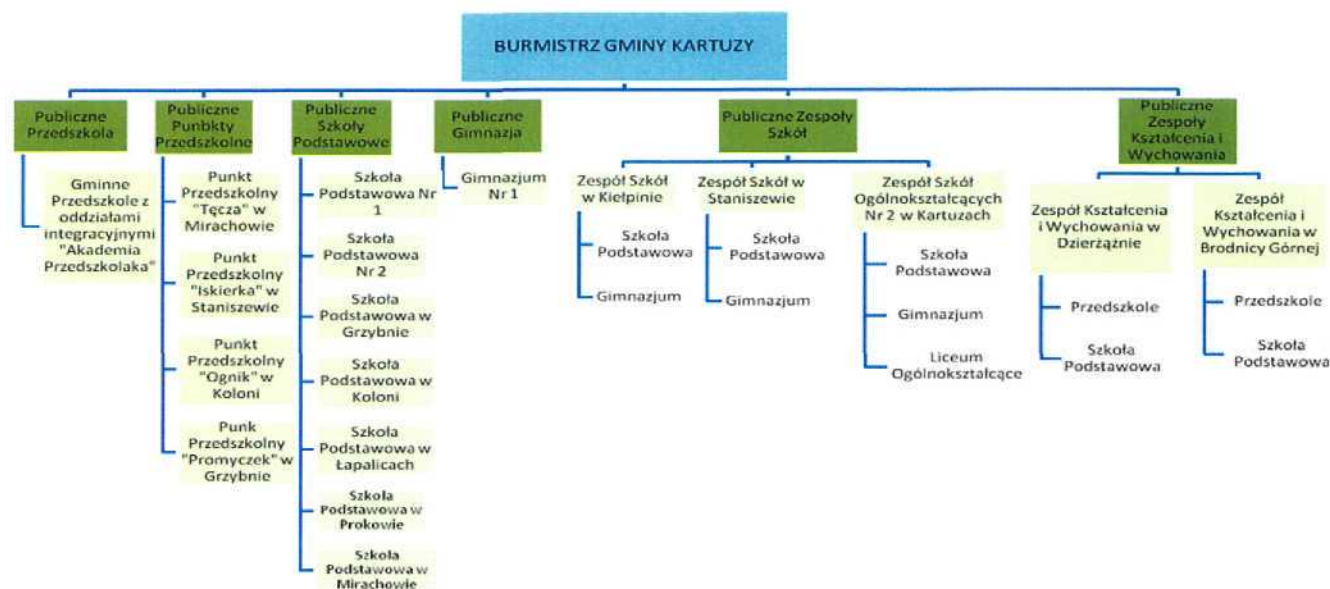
BURMISTRZ GMINY KARTUZY

Publiczne Przedszkola

Gminne Przedszkole z oddziałami integracyjnymi "Akademia Przedszkolaka"

Publiczne Punbkty Przedszkolne

Punkt Przedszkolny "Tęcza" w Mirachowie

Punkt Przedszkolny "Iskierka" w Staniszewie

Punkt Przedszkolny "Ognik" w Koloni

Punk Przedszkolny "Promyczek" w Grzybnie

Publiczne Szkoły Podstawowe

Szkoła Podstawowa Nr 1

Szkoła Podstawowa Nr 2

Szkoła Podstawowa w Grzybnie

Szkoła Podstawowa w Koloni

Szkoła Podstawowa w Łapalicach

Szkoła Podstawowa w Prokowie

Szkoła Podstawowa w Mirachowie

Publiczne Gimnazja

Gimnazjum Nr 1

Publiczne Zespoły Szkół

Zespół Szkół w Kiełpinie

Szkoła Podstawowa

Gimnazjum

Zespół Szkół w Staniszewie

Szkoła Podstawowa

Gimnazjum

Zespół Szkół Ogólnokształcących Nr 2 w Kartuzach

Szkoła Podstawowa

Gimnazjum

Liceum Ogólnokształcące

Publiczne Zespoły Kształcenia i Wychowania

Zespół Kształcenia i Wychowania w Dzierżążnie

Przedszkole

Szkoła Podstawowa

Zespół Kształcenia i Wychowania w Brodnicy Górnej

Przedszkole

Szkoła Podstawowa